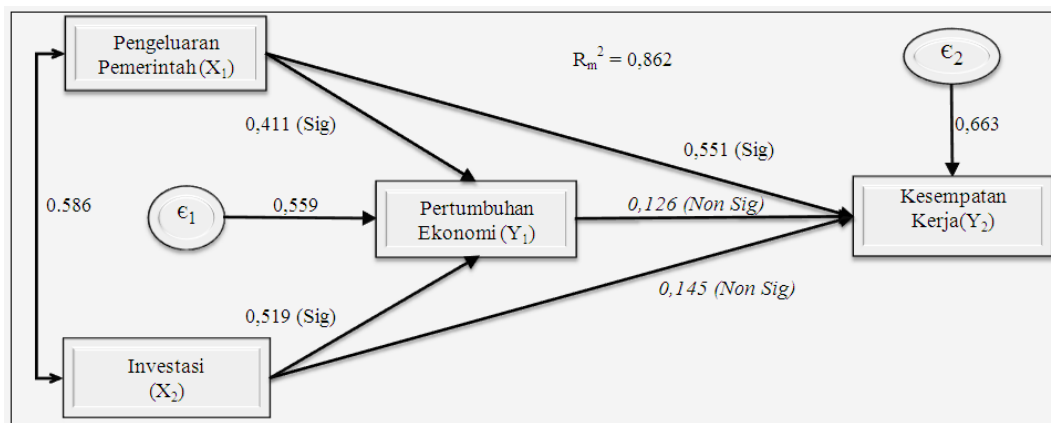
Pengeluaran Pemerintah ($X_1$)

$R_m^2 = 0,862$

$\epsilon_2$

0,411 (Sig)

0,663

0,551 (Sig)

0.586

$\epsilon_1$

0,559

Pertumbuhan Ekonomi ($Y_1$)

0,126 (Non Sig)

Kesempatan Kerja($Y_2$)

0,145 (Non Sig)

0,519 (Sig)

Investasi ($X_2$)